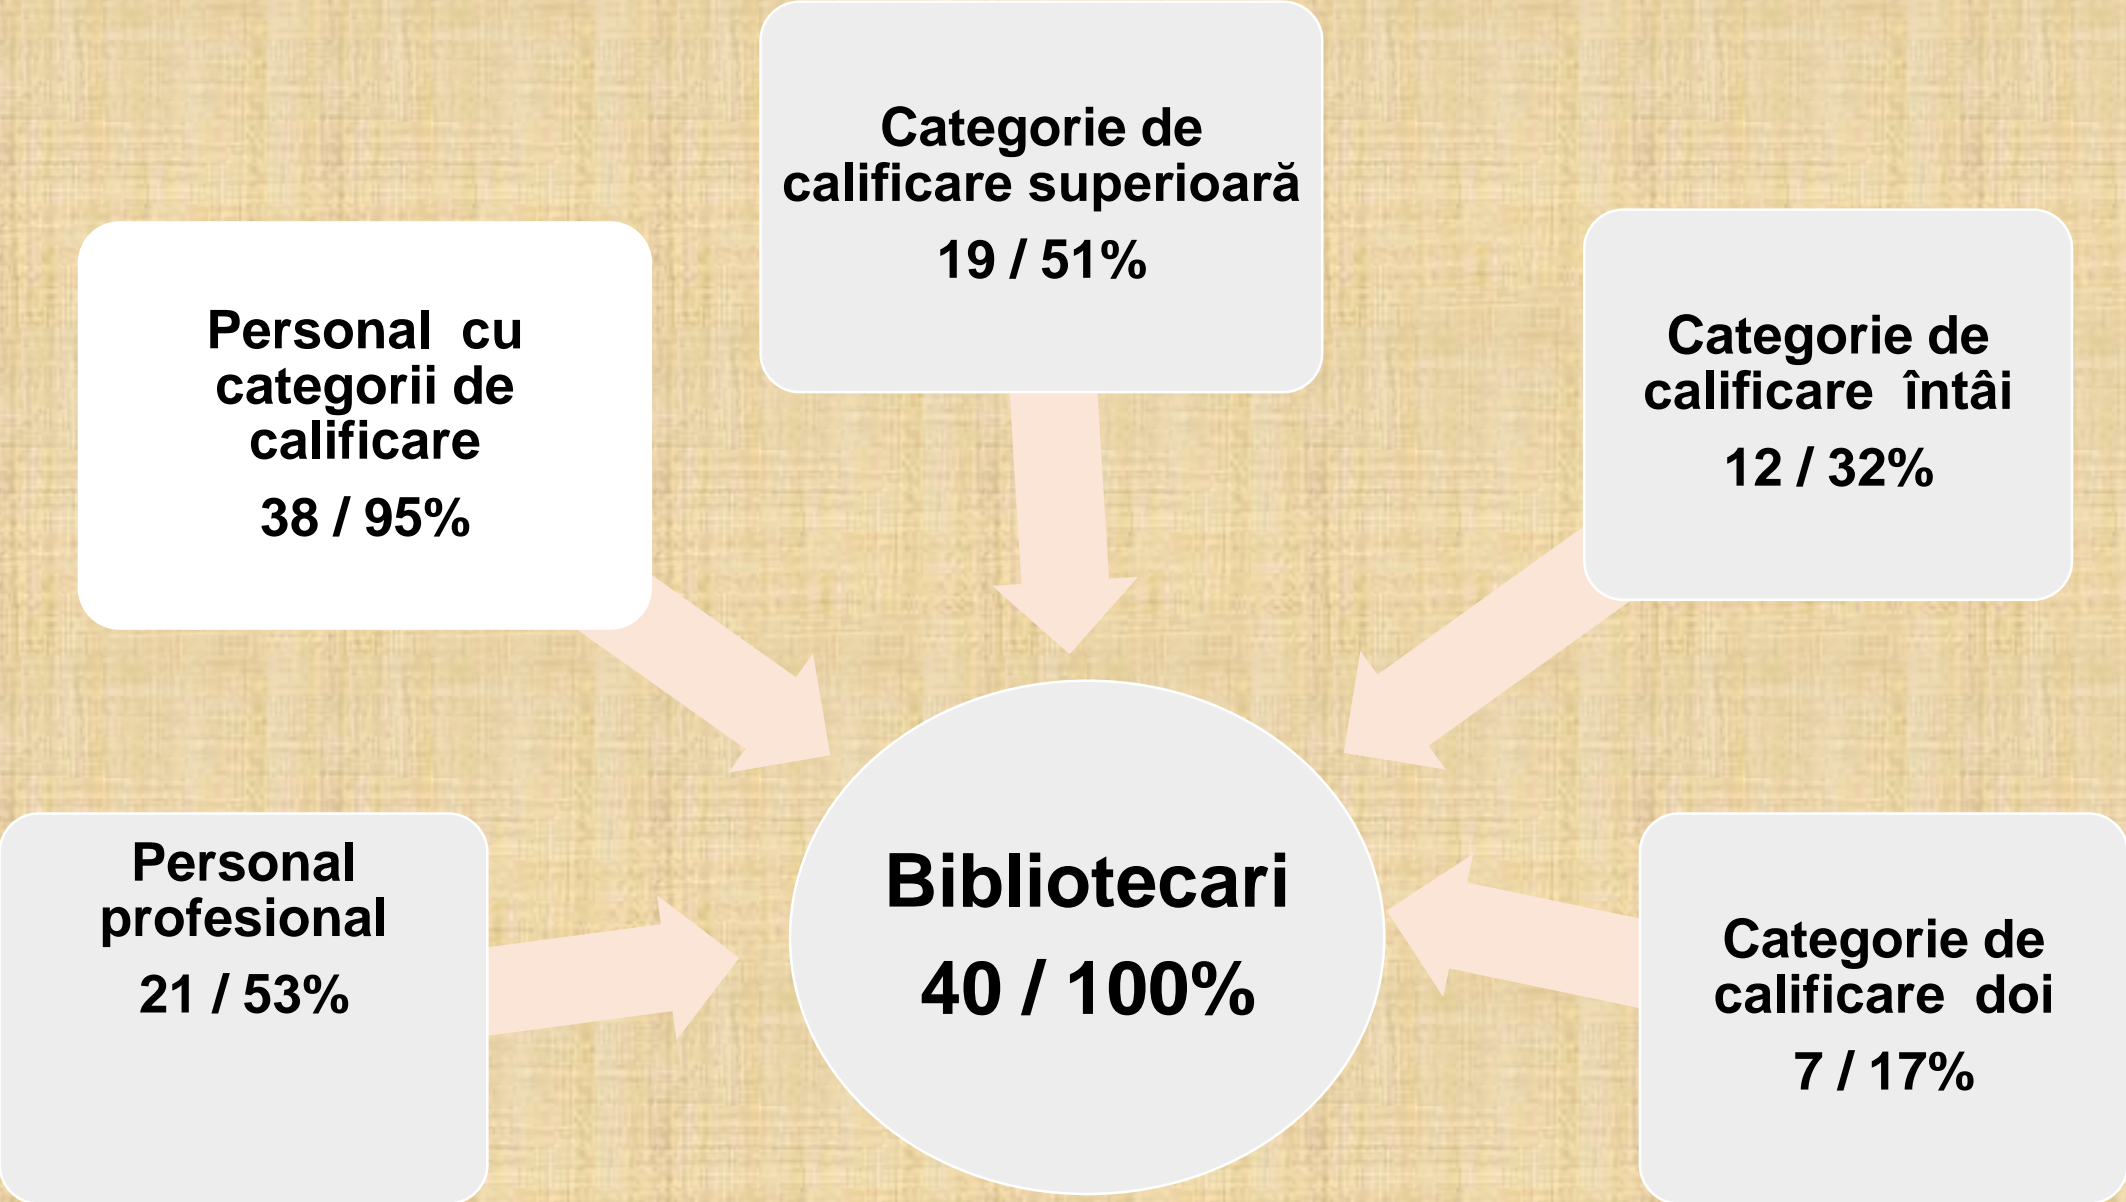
Categorie de calificare superioară
19 / 51%

Personal cu categorii de calificare
38 / 95%

Categorie de calificare întâi
12 / 32%

Personal profesional
21 / 53%

Bibliotecari
40 / 100%

Categorie de calificare doi
7 / 17%